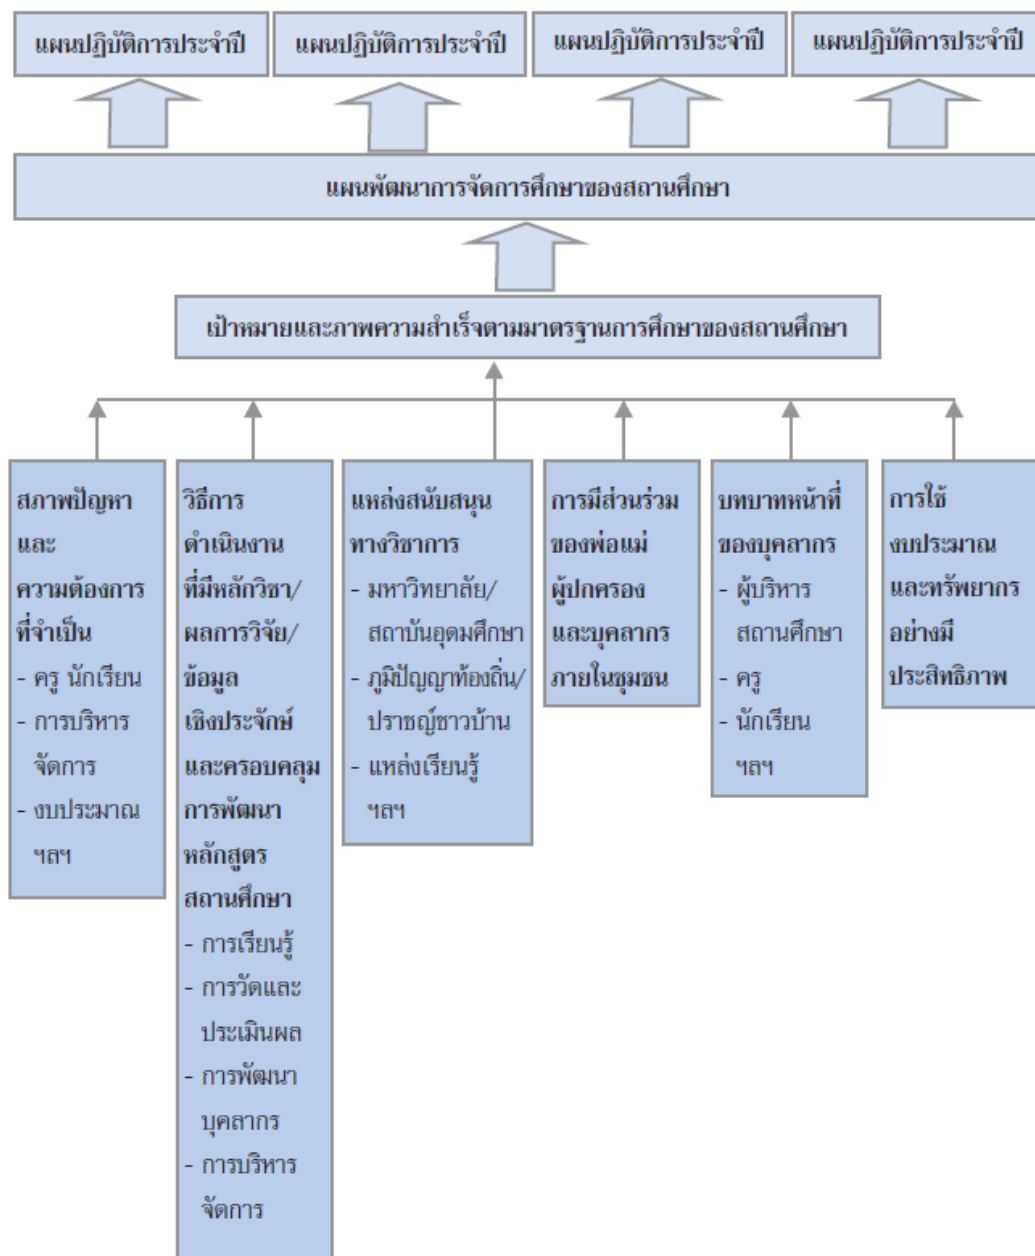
แผนปฏิบัติการประจำปี

แผนปฏิบัติการประจำปี

แผนปฏิบัติการประจำปี

แผนปฏิบัติการประจำปี

แผนพัฒนาการจัดการศึกษาของสถานศึกษา

เป้าหมายและภาพความสำเร็จตามมาตรฐานการศึกษาของสถานศึกษา

สภาพปัญหาและความต้องการที่จำเป็น
- ครู นักเรียน
- การบริหารจัดการ
- งบประมาณ ฯลฯ

วิธีการดำเนินงานที่มีหลักวิชา/ผลการวิจัย/ข้อมูลเชิงประจักษ์และครอบคลุมการพัฒนาหลักสูตรสถานศึกษา
- การเรียนรู้
- การวัดและประเมินผล
- การพัฒนาบุคลากร
- การบริหารจัดการ

แหล่งสนับสนุนทางวิชาการ
- มหาวิทยาลัย/สถาบันอุดมศึกษา
- ภูมิปัญญาท้องถิ่น/ปราชญ์ชาวบ้าน
- แหล่งเรียนรู้ ฯลฯ

การมีส่วนร่วมของพ่อแม่ผู้ปกครองและบุคลากรภายในชุมชน

บทบาทหน้าที่ของบุคลากร
- ผู้บริหารสถานศึกษา
- ครู
- นักเรียน ฯลฯ

การใช้งบประมาณและทรัพยากรอย่างมีประสิทธิภาพ